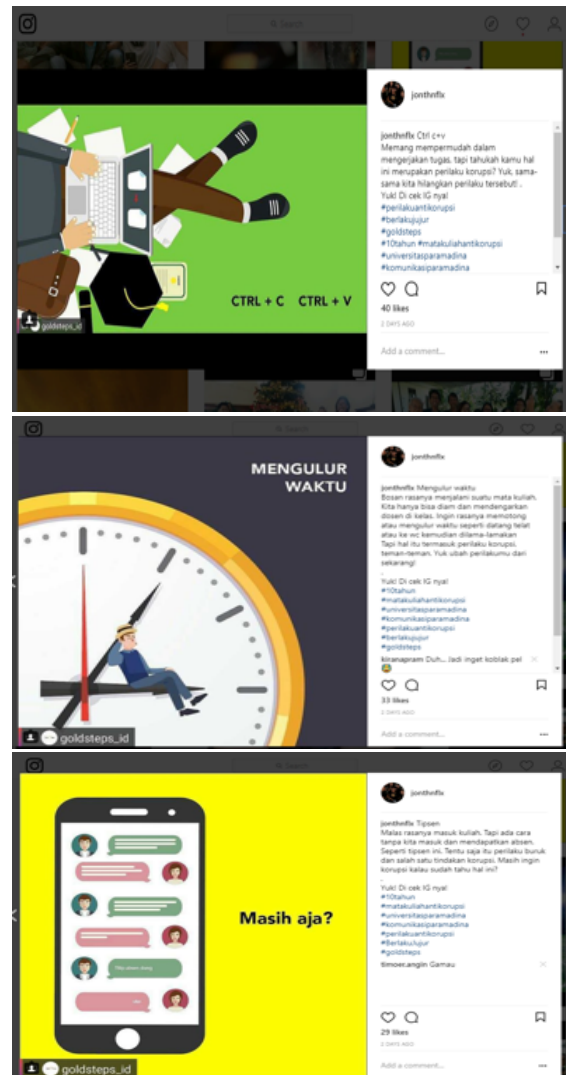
Search

goldsteps_id

CTRL + C CTRL + V

jonthnflx

jonthnflx Ctrl c+v
Memang mempermudah dalam mengerjakan tugas, tapi tahukah kamu hal ini merupakan perilaku korupsi? Yuk, sama-sama kita hilangkan perilaku tersebut! .
Yuki Di cek IG nya!
#perilakuantikorupsi
#berlakujujur
#goldsteps
#10tahun #matakuliahantikorupsi
#universitasparamadina
#komunikasiparamadina

40 likes
2 DAYS AGO
Add a comment...

MENGULUR WAKTU

goldsteps_id

jonthnflx

jonthnflx Mengulur waktu
Bosan rasanya menjalani suatu mata kuliah. Kita hanya bisa diam dan mendengarkan dosen di kelas. Ingin rasanya memotong atau mengulur waktu seperti datang telat atau ke wc kemudian dilama-lamakan Tapi hal itu termasuk perilaku korupsi, teman-teman. Yuk ubah perilakumu dari sekarang!
.
Yuki Di cek IG nya!
#10tahun
#matakuliahantikorupsi
#universitasparamadina
#komunikasiparamadina
#perilakuantikorupsi
#berlakujujur
#goldsteps
kiranapram Duh... Jadi inget koblak pel

33 likes
2 DAYS AGO
Add a comment...

Masih aja?

goldsteps_id

jonthnflx

jonthnflx Tipsen
Malas rasanya masuk kuliah. Tapi ada cara tanpa kita masuk dan mendapatkan absen. Seperti tipsen ini. Tentu saja itu perilaku buruk dan salah satu tindakan korupsi. Masih ingin korupsi kalau sudah tahu hal ini?
.
Yuki Di cek IG nya!
#10tahun
#matakuliahantikorupsi
#universitasparamadina
#komunikasiparamadina
#perilakuantikorupsi
#Berlakujujur
#goldsteps
timoer.angin Gemau

29 likes
2 DAYS AGO
Add a comment...